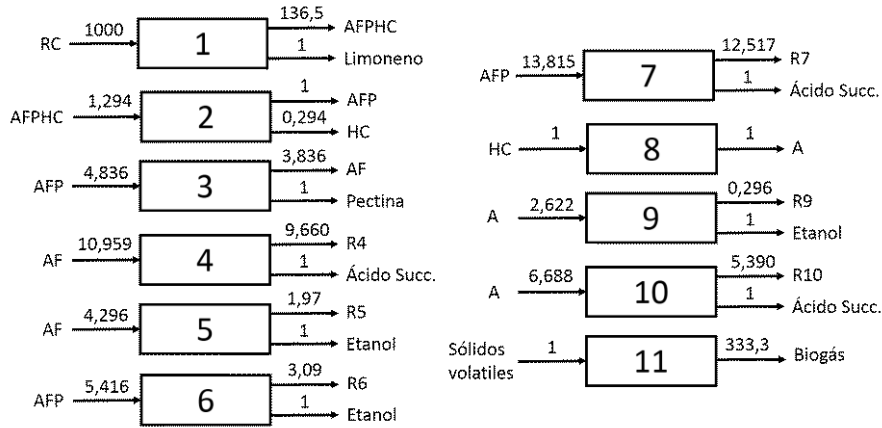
RC 1000 1 136,5 AFPHC 1 Limoneno

AFPHC 1,294 2 1 AFP 0,294 HC

AFP 4,836 3 3,836 AF 1 Pectina

AF 10,959 4 9,660 R4 1 Ácido Succ.

AF 4,296 5 1,97 R5 1 Etanol

AFP 5,416 6 3,09 R6 1 Etanol

AFP 13,815 7 12,517 R7 1 Ácido Succ.

HC 1 8 1 A

A 2,622 9 0,296 R9 1 Etanol

A 6,688 10 5,390 R10 1 Ácido Succ.

Sólidos volatiles 1 11 333,3 Biogás